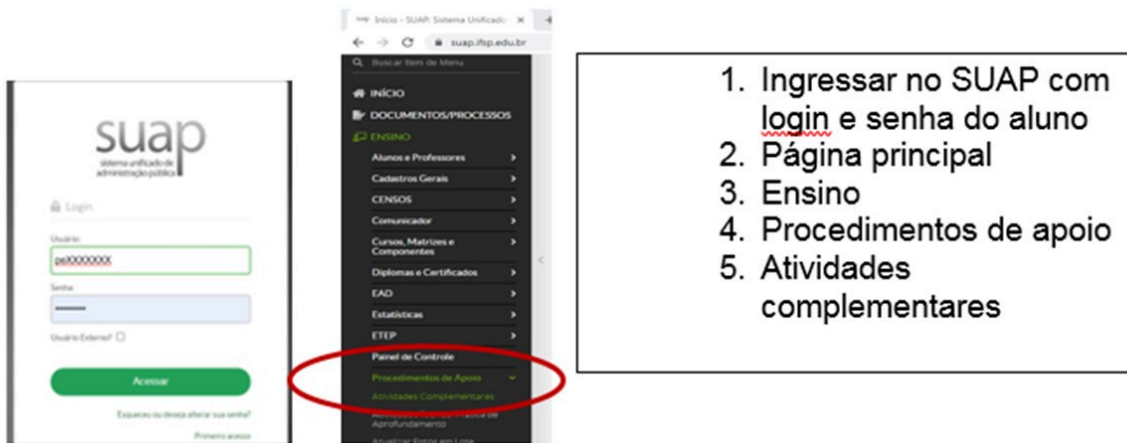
suap
sistema unificado de administração pública

Login

Usuário
peXXXXXXX

Senha
••••••••

Usuário Externo?

Acessar

Esqueceu ou deseja alterar sua senha?

Primeiro acesso

Início - SUAP: Sistema Unificado ×

suap.ifsp.edu.br

Buscar Item de Menu

INÍCIO

DOCUMENTOS/PROCESSOS

ENSINO

Alunos e Professores

Cadastros Gerais

CENSOS

Comunicador

Cursos, Matrizes e Componentes

Diplomas e Certificados

EAD

Estatísticas

ETEP

Painel de Controle

Procedimentos de Apoio

Atividades Complementares

Atividades Teórico-Prática de Aprofundamento

Atualizar Fotos em Lote

1. Ingressar no SUAP com login e senha do aluno
2. Página principal
3. Ensino
4. Procedimentos de apoio
5. Atividades complementares